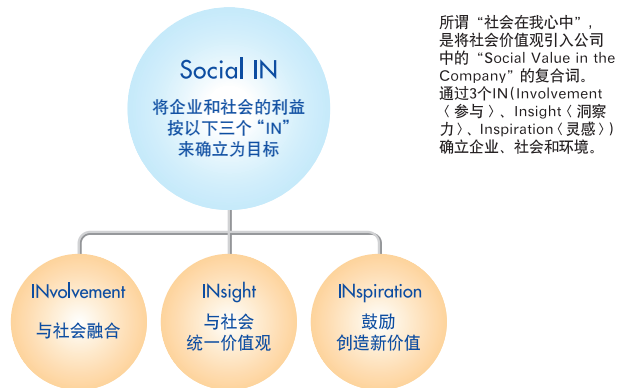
Social IN

将企业和社会的利益按以下三个“IN”来确立为目标

所谓“社会在我心中”，是将社会价值观引入公司中的“Social Value in the Company”的复合词。通过3个IN(Involvement〈参与〉、Insight〈洞察力〉、Inspiration〈灵感〉)确立企业、社会和环境。

INvolvement
与社会融合

INsight
与社会统一价值观

INspiration
鼓励创造新价值